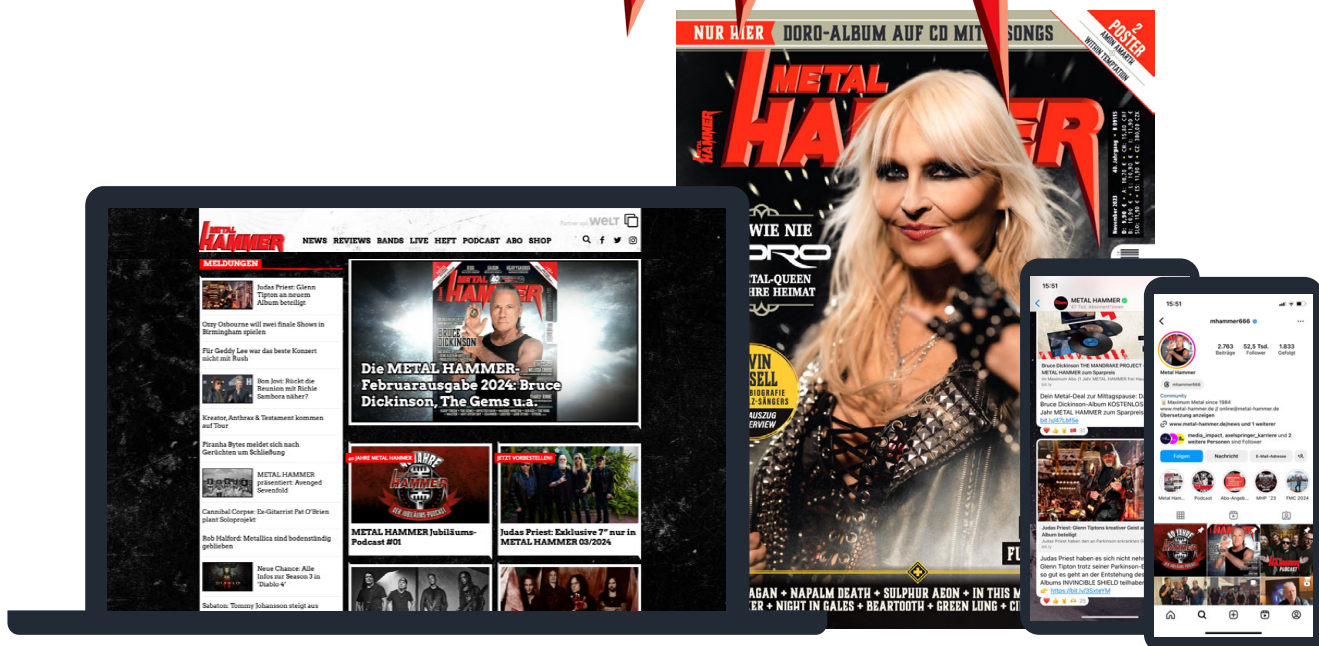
NUR HIER DORO-ALBUM AUF CD MIT SONGS

2 POSTER

METAL HAMMER

WIE NIE
DORO
METAL-QUEEN
IHRE HEIMAT

AGAN + NAPALM DEATH + SULPHUR AEON + IN THIS M
ER + NIGHT IN GALES + BEARTOOTH + GREEN LUNG + CI

METAL HAMMER

NEWS REVIEWS BANDS LIVE HEFT PODCAST ABO SHOP

Partner von WELT

MELDUNGEN

Judas Priest: Glenn Tipton an neuem Album beteiligt

Ozzy Osbourne will zwei finale Shows in Birmingham spielen

Für Geddy Lee war das beste Konzert nicht mit Rush

Bon Jovi: Rückt die Reunion mit Richie Sambora näher?

Kreator, Anthrax & Testament kommen auf Tour

Piranha Bytes meldet sich nach Gerüchten um Schließung

METAL HAMMER präsentiert: Avenged Sevenfold

Cannibal Corpse: Ex-Gitarrist Pat O'Brien plant Soloprojekt

Rob Halford: Metallica sind bodenständig geblieben

Neue Chance: Alle Infos zur Season 3 in 'Diablo 4'

Sabaton: Tommy Johansson steigt aus

Die METAL HAMMER-Februarausgabe 2024: Bruce Dickinson, The Gems u.a.

40 JAHRE METAL HAMMER

METAL HAMMER Jubiläums-Podcast #01

JETZT VORBESTELLEN!

Judas Priest: Exklusive 7" nur in METAL HAMMER 03/2024

15:51

METAL HAMMER

Bruce Dickinson THE MANDRAKE PROJECT METAL HAMMER zum Sparpreis

Dein Metal-Deal zur Mittagspause: Da Bruce Dickinson-Album KOSTENLOS Jahr METAL HAMMER zum Sparprei bit.ly/47LbF5a

Judas Priest: Glenn Tiptons kreativer Geist an Album beteiligt

Judas Priest haben es sich nicht nehm Glenn Tipton trotz seiner Parkinson-E so gut es geht an der Entstehung des Albums INVINCIBLE SHIELD teilhabe
https://bit.ly/35xteYM

15:51

mhammer666

2.763 Beiträge
52,5 Tsd. Follower
1.833 Gefolgt

Metal Hammer

mhammer666

Community
Maximum Metal since 1984
www.metal-hammer.de // online@metal-hammer.de
Übersetzung anzeigen
www.metal-hammer.de/news und 1 weiterer

media_impact, axelspringer_karriere und 2 weitere Personen sind Follower

Folgen
Nachricht
E-Mail-Adresse

Metal Ham...
Podcast
Abo-Angeb...
MHP '23
FMC 2024

40 JAHRE METAL HAMMER
PODCAST